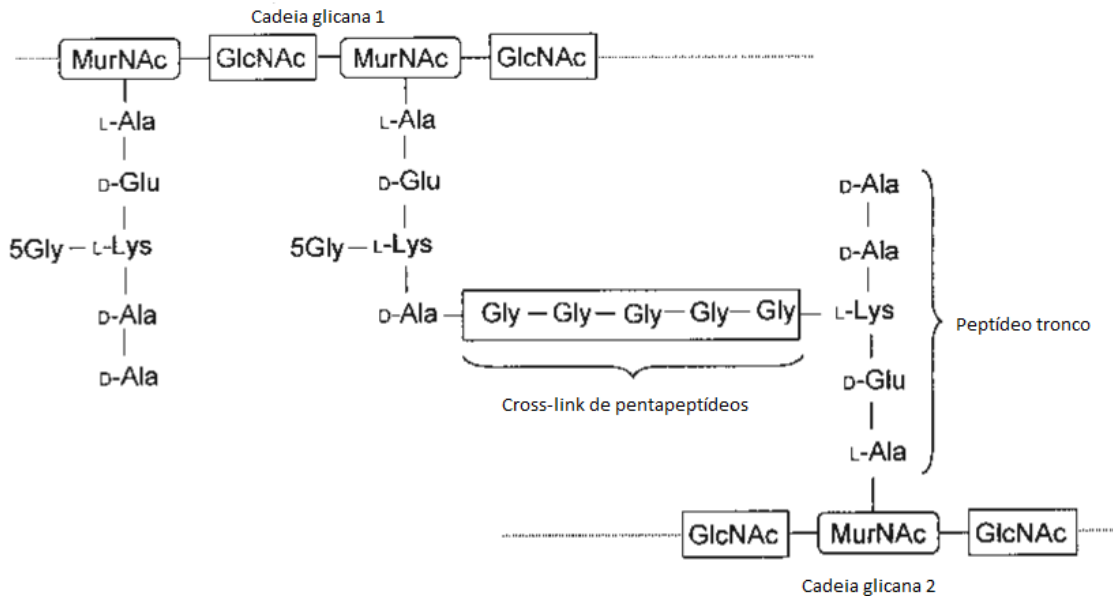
Cadeia glicana 1

MurNAc GlcNAc MurNAc GlcNAc

L-Ala
D-Glu
5Gly — L-Lys
D-Ala
D-Ala

L-Ala
D-Glu
5Gly — L-Lys
D-Ala — Gly — Gly — Gly — Gly — Gly — L-Lys

Cross-link de pentapeptídeos

D-Ala
D-Ala
L-Lys
D-Glu
L-Ala

Peptídeo tronco

GlcNAc MurNAc GlcNAc

Cadeia glicana 2